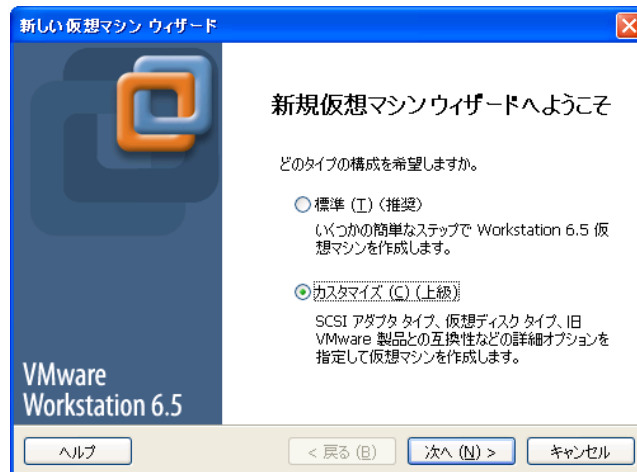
新しい仮想マシン ウィザード

VMware Workstation 6.5

新規仮想マシンウィザードへようこそ

どのタイプの構成を希望しますか。

標準 (T) (推奨)

いくつかの簡単なステップで Workstation 6.5 仮想マシンを作成します。

カスタマイズ (C) (上級)

SCSI アダプタ タイプ、仮想ディスク タイプ、旧 VMware 製品との互換性などの詳細オプションを指定して仮想マシンを作成します。

ヘルプ

< 戻る (B)

次へ (N) >

キャンセル